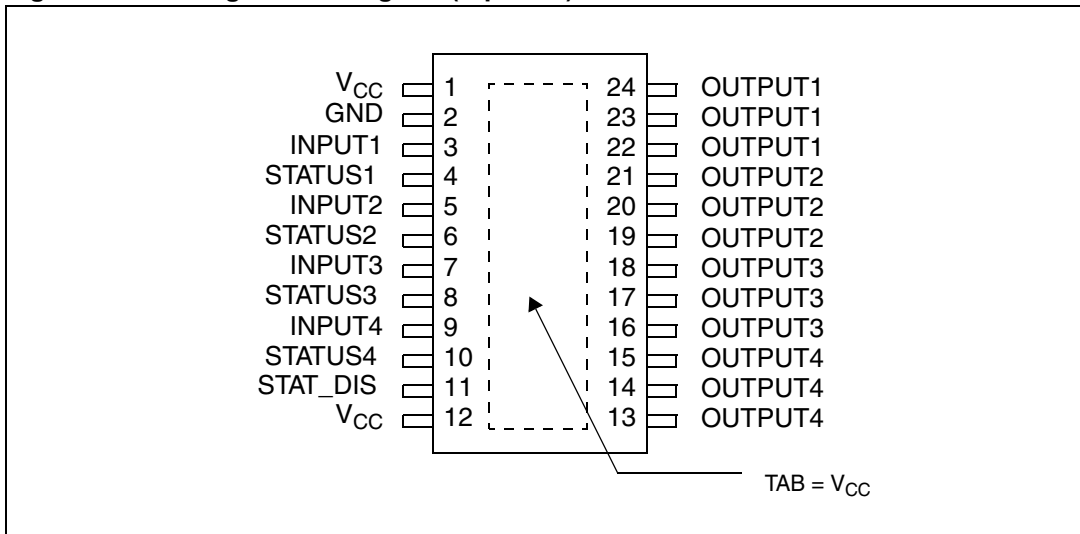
$V_{CC}$ 1
GND 2
INPUT1 3
STATUS1 4
INPUT2 5
STATUS2 6
INPUT3 7
STATUS3 8
INPUT4 9
STATUS4 10
STAT_DIS 11
$V_{CC}$ 12

24 OUTPUT1
23 OUTPUT1
22 OUTPUT1
21 OUTPUT2
20 OUTPUT2
19 OUTPUT2
18 OUTPUT3
17 OUTPUT3
16 OUTPUT3
15 OUTPUT4
14 OUTPUT4
13 OUTPUT4

TAB = $V_{CC}$